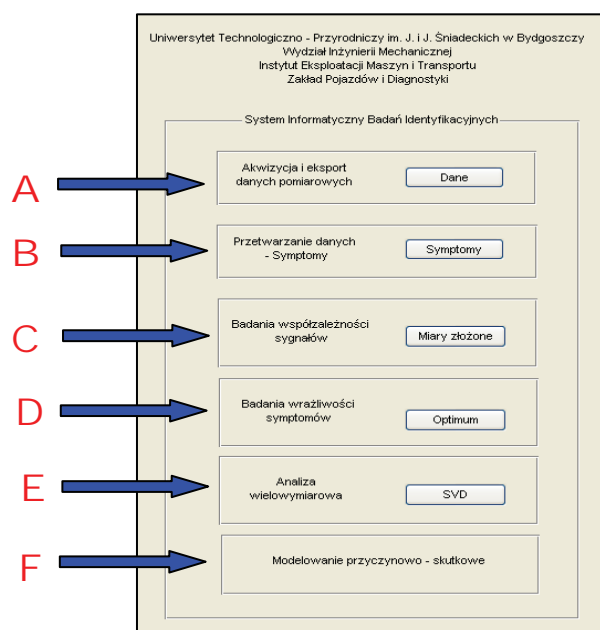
Uniwersytet Technologiczno - Przyrodniczy im. J. i J. Śniadeckich w Bydgoszczy
Wydział Inżynierii Mechanicznej
Instytut Eksploatacji Maszyn i Transportu
Zakład Pojazdów i Diagnostyki

System Informatyczny Badań Identyfikacyjnych

A

Akwizycja i eksport danych pomiarowych

Dane

B

Przetwarzanie danych - Symptomy

Symptomy

C

Badania współzależności sygnałów

Miary złożone

D

Badania wrażliwości symptomów

Optimum

E

Analiza wielowymiarowa

SVD

F

Modelowanie przyczynowo - skutkowe